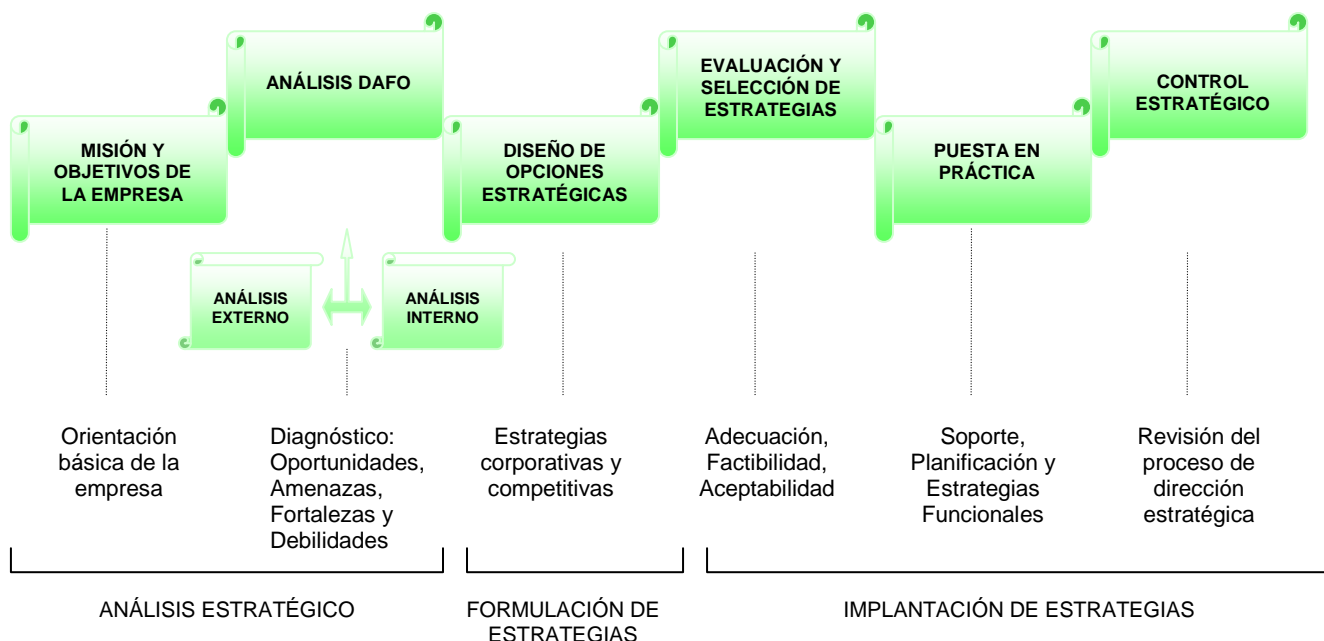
MISIÓN Y OBJETIVOS DE LA EMPRESA

ANÁLISIS DAFO

ANÁLISIS EXTERNO

ANÁLISIS INTERNO

DISEÑO DE OPCIONES ESTRATÉGICAS

EVALUACIÓN Y SELECCIÓN DE ESTRATEGIAS

PUESTA EN PRÁCTICA

CONTROL ESTRATÉGICO

Orientación básica de la empresa

Diagnóstico: Oportunidades, Amenazas, Fortalezas y Debilidades

Estrategias corporativas y competitivas

Adecuación, Factibilidad, Aceptabilidad

Soporte, Planificación y Estrategias Funcionales

Revisión del proceso de dirección estratégica

ANÁLISIS ESTRATÉGICO

FORMULACIÓN DE ESTRATEGIAS

IMPLANTACIÓN DE ESTRATEGIAS